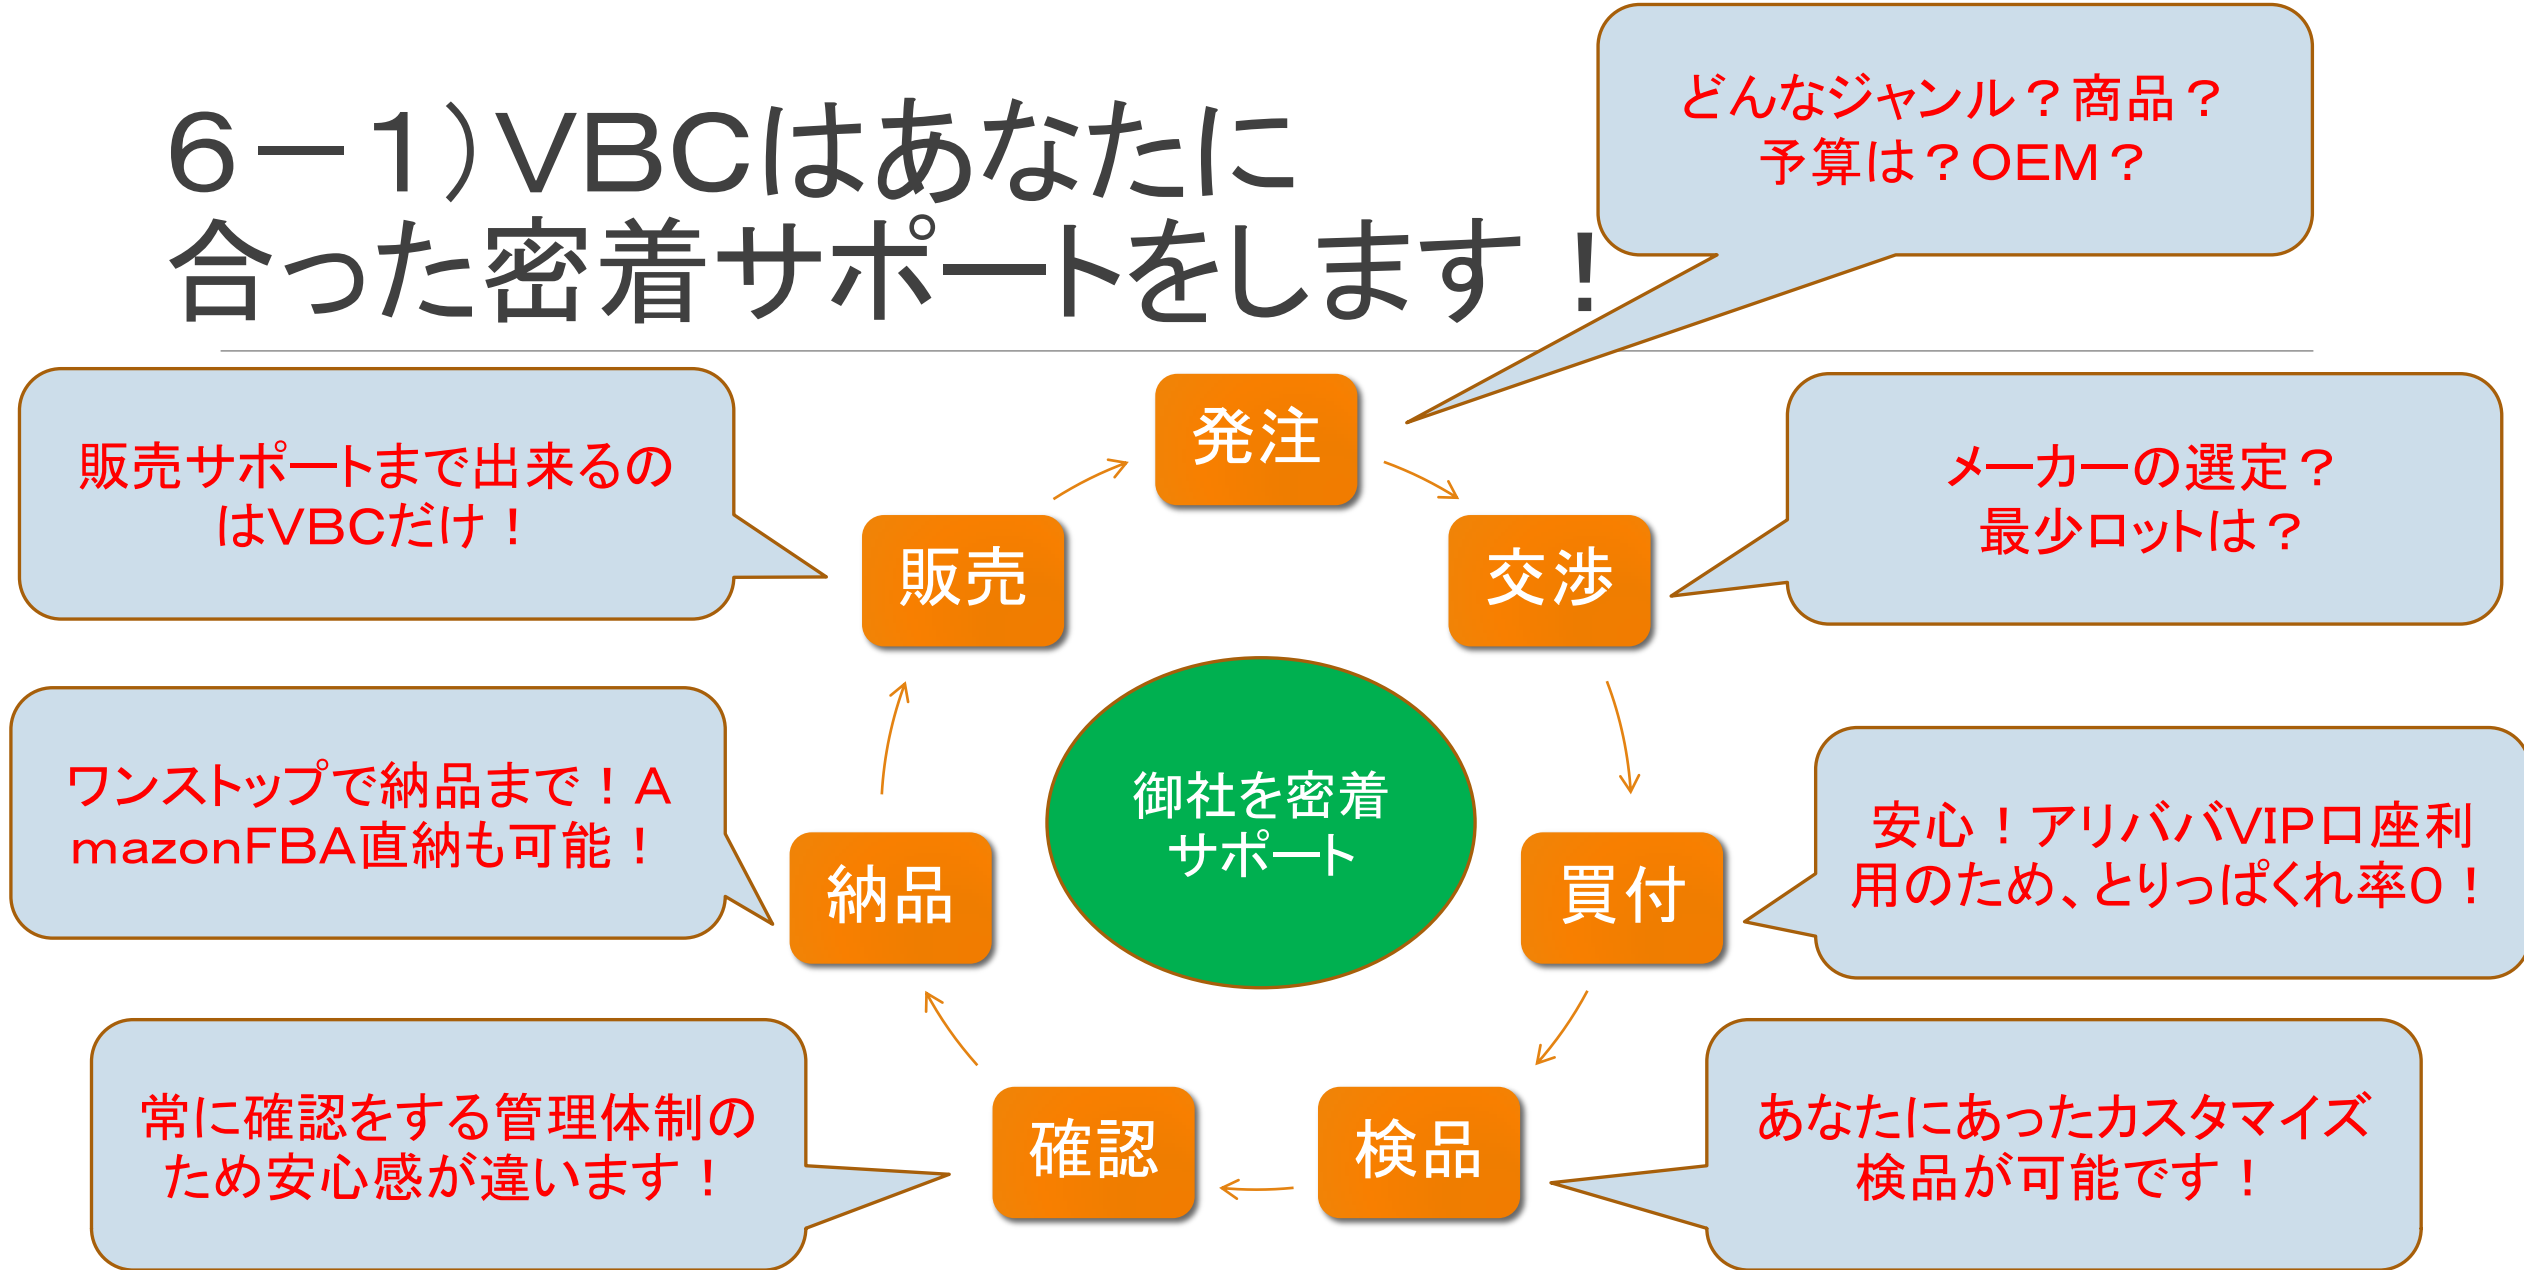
６－１）VBCはあなたに合った密着サポートをします！

どんなジャンル？商品？予算は？OEM？

販売サポートまで出来るのはVBCだけ！

発注

メーカーの選定？最少ロットは？

販売

交渉

御社を密着サポート

ワンストップで納品まで！AmazonFBA直納も可能！

安心！アリババVIP口座利用のため、とりっぱぐれ率０！

納品

買付

常に確認をする管理体制のため安心感が違います！

確認

検品

あなたにあったカスタマイズ検品が可能です！